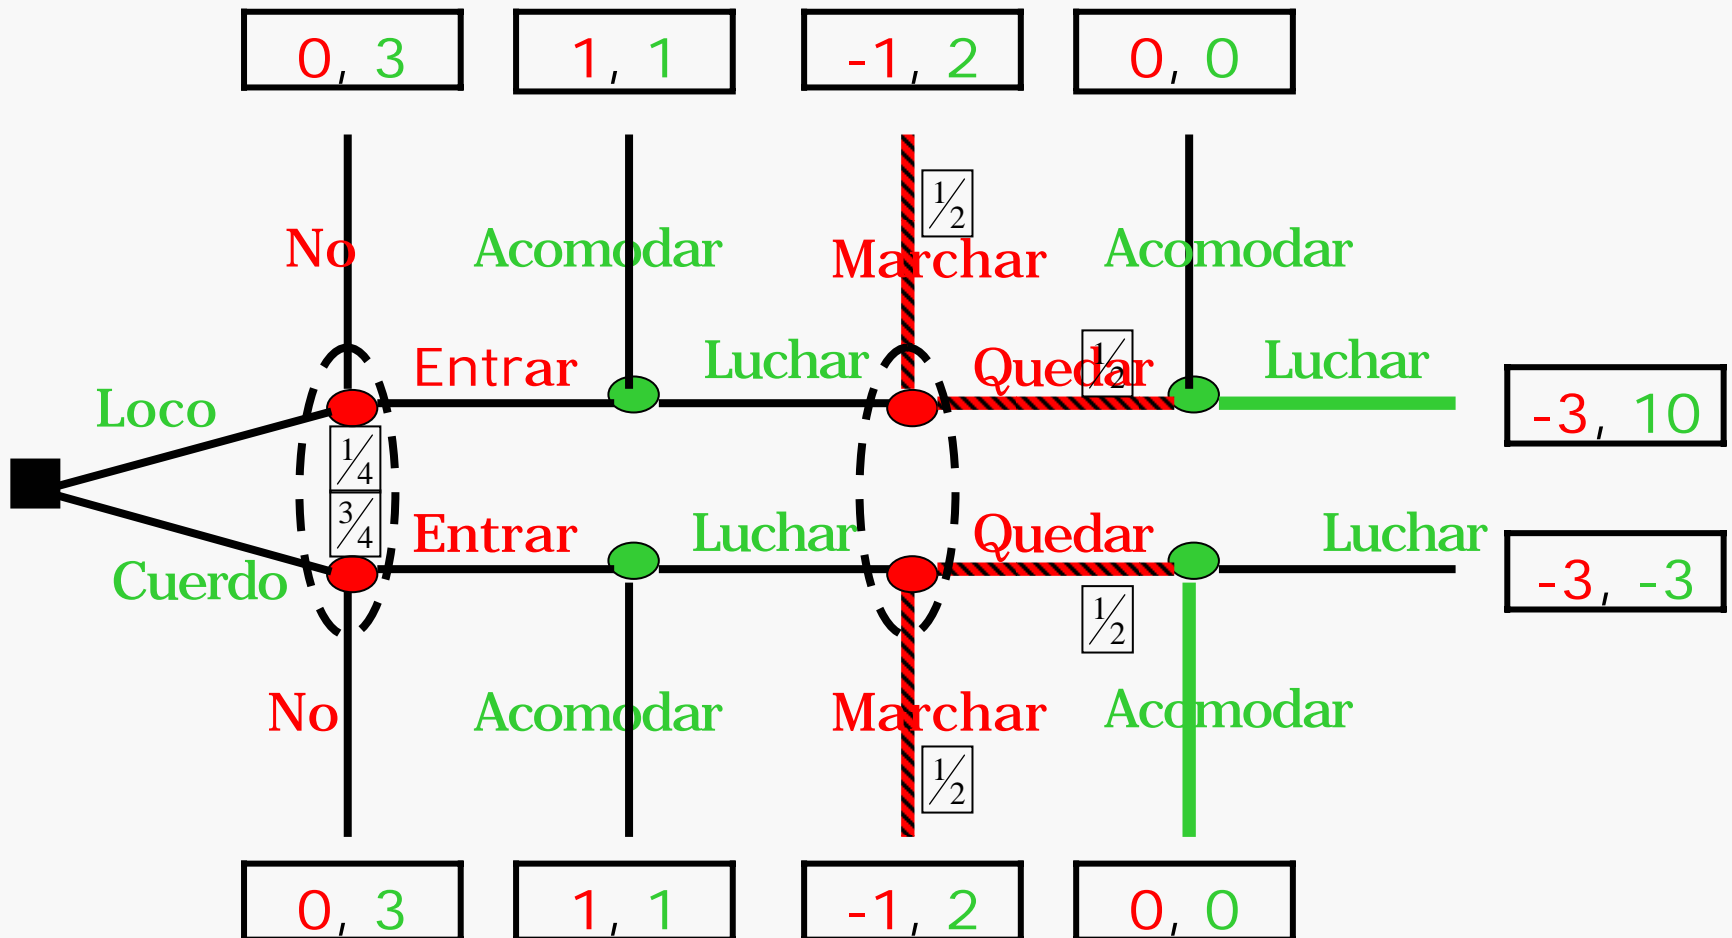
0, 3
1, 1
-1, 2
0, 0

No
Acomodar
$\frac{1}{2}$
Marchar
Acomodar

Loco
Entrar
Luchar
Quedar
$\frac{1}{2}$
Luchar
-3, 10

$\frac{1}{4}$
$\frac{3}{4}$

Cuerdo
Entrar
Luchar
Quedar
Luchar
-3, -3
$\frac{1}{2}$

No
Acomodar
Marchar
Acomodar
$\frac{1}{2}$

0, 3
1, 1
-1, 2
0, 0